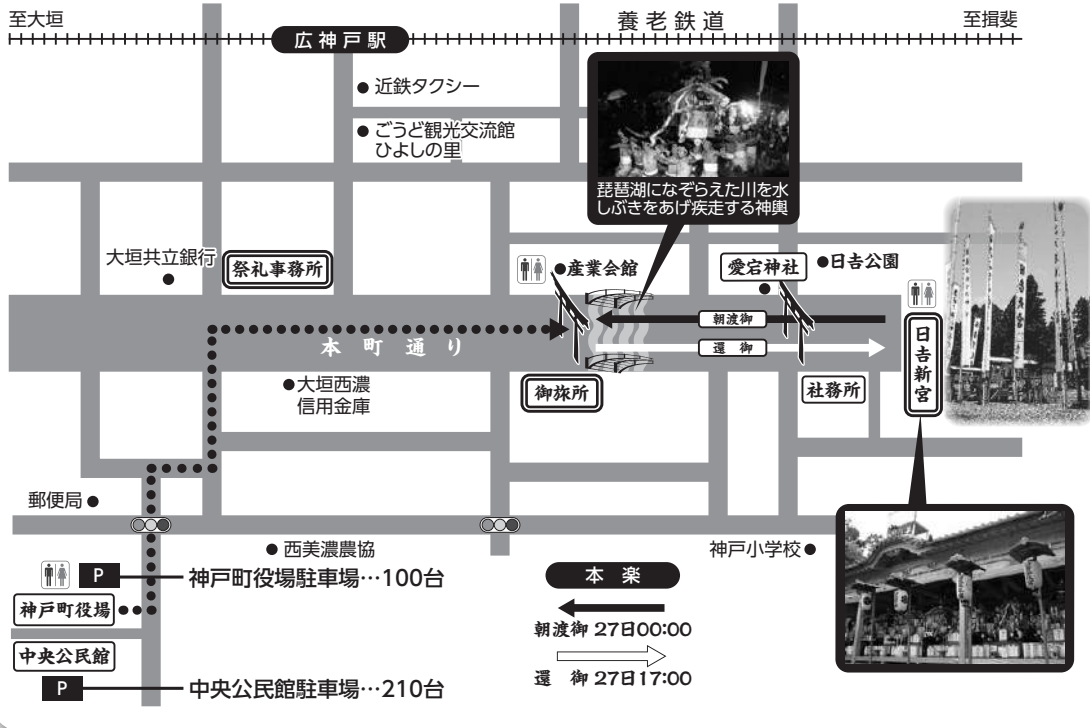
至大垣

広神戸駅

養老鉄道

至揖斐

● 近鉄タクシー

● ごうど観光交流館 ひよしの里

琵琶湖になぞらえた川を水しぶきをあげ疾走する神輿

大垣共立銀行 ●

祭礼事務所

●産業会館

愛宕神社

●日吉公園

朝渡御

還 御

日吉新宮

本 町 通 り

●大垣西濃 信用金庫

御旅所

社務所

郵便局 ●

● 西美濃農協

神戸小学校●

P

神戸町役場駐車場…100台

神戸町役場

中央公民館

P

中央公民館駐車場…210台

本 楽

朝渡御 27日00:00

還 御 27日17:00